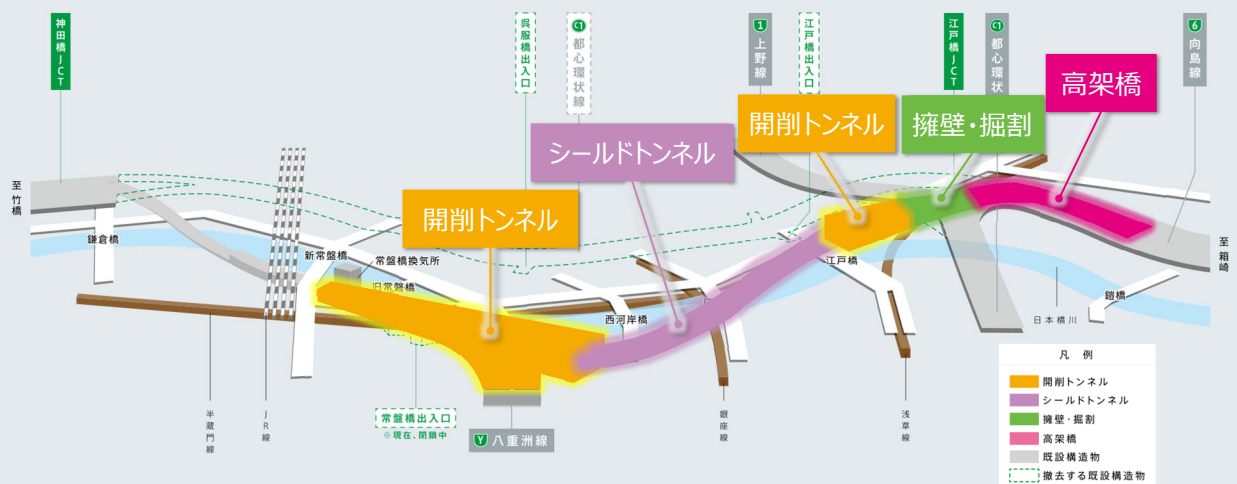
神田橋JCT

呉服橋出入口

C1 都心環状線

1 上野線

江戸橋出入口

江戸橋JCT

C1 都心環状

6 向島線

高架橋

開削トンネル

擁壁・掘削

シールドトンネル

開削トンネル

至竹橋

鎌倉橋

新常盤橋

常盤橋換気所

旧常盤橋

西河岸橋

江戸橋

鎧橋

至箱崎

日本橋川

半蔵門線

JR線

常盤橋出入口
※現在、閉鎖中

Y 八重洲線

銀座線

浅草線

凡例

開削トンネル
シールドトンネル
擁壁・掘割
高架橋
既設構造物
撤去する既設構造物